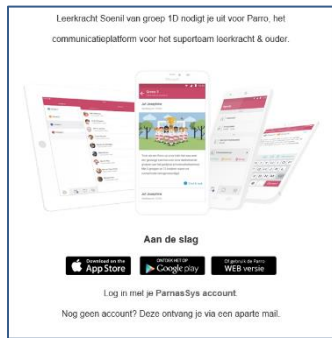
Leerkracht Soenil van groep 1D nodigt je uit voor Parro, het communicatieplatform voor het supoteam leerkracht & ouder.

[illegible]

Aan de slag

Download on the App Store

ONTDEK HET OP Google play

Of gebruik de Parro WEB versie

Log in met je ParnasSys account.

Nog geen account? Deze ontvang je via een aparte mail.